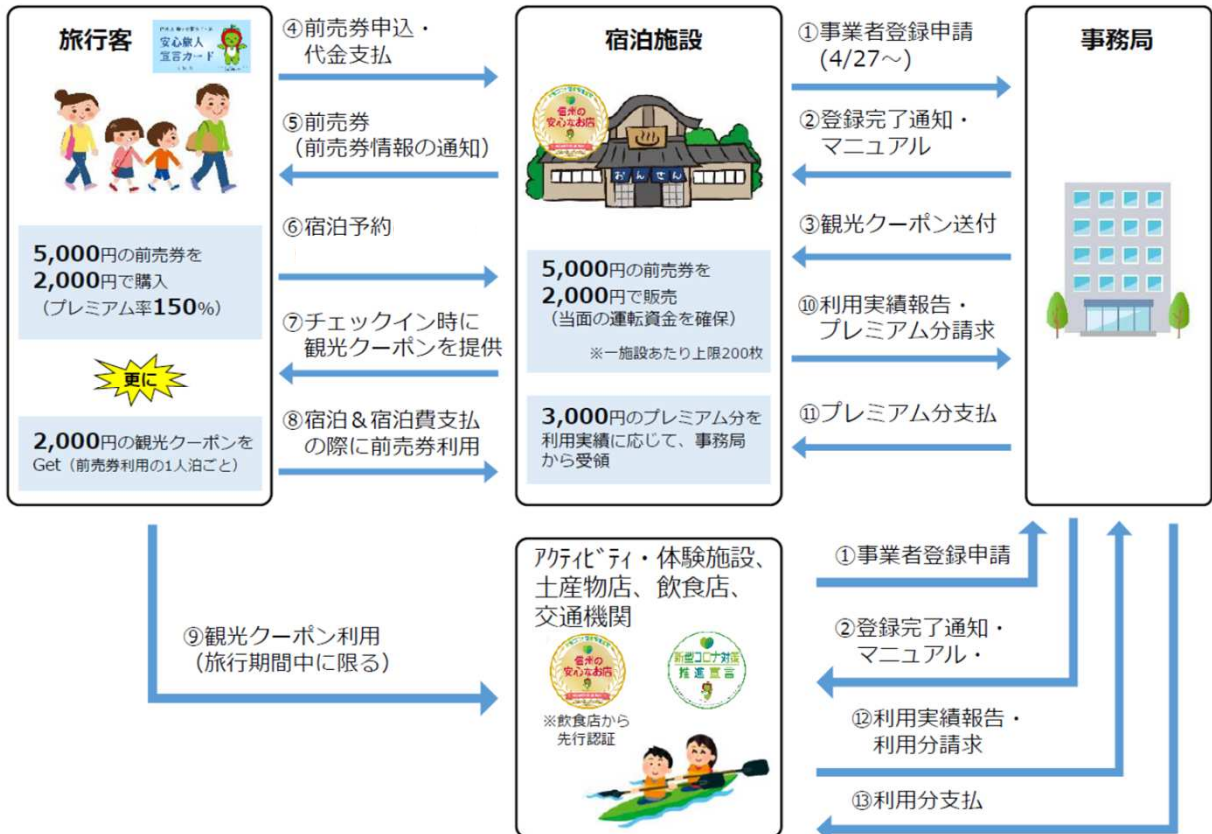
旅行客

安心旅人宣言カード

5,000円の前売券を2,000円で購入
（プレミアム率150%）

更に

2,000円の観光クーポンをGet（前売券利用の1人泊ごと）

④前売券申込・代金支払

⑤前売券
（前売券情報の通知）

⑥宿泊予約

⑦チェックイン時に観光クーポンを提供

⑧宿泊＆宿泊費支払の際に前売券利用

宿泊施設

安心なお店

おんせん

5,000円の前売券を2,000円で販売
（当面の運転資金を確保）

※一施設あたり上限200枚

3,000円のプレミアム分を利用実績に応じて、事務局から受領

①事業者登録申請
(4/27～)

②登録完了通知・マニュアル

③観光クーポン送付

⑩利用実績報告・プレミアム分請求

⑪プレミアム分支払

事務局

⑨観光クーポン利用
（旅行期間中に限る）

ｱｸﾃｨﾋﾞﾃｨ・体験施設、土産物店、飲食店、交通機関

安心なお店

新型コロナ対応推進宣言

※飲食店から先行認証

①事業者登録申請

②登録完了通知・マニュアル・

⑫利用実績報告・利用分請求

⑬利用分支払